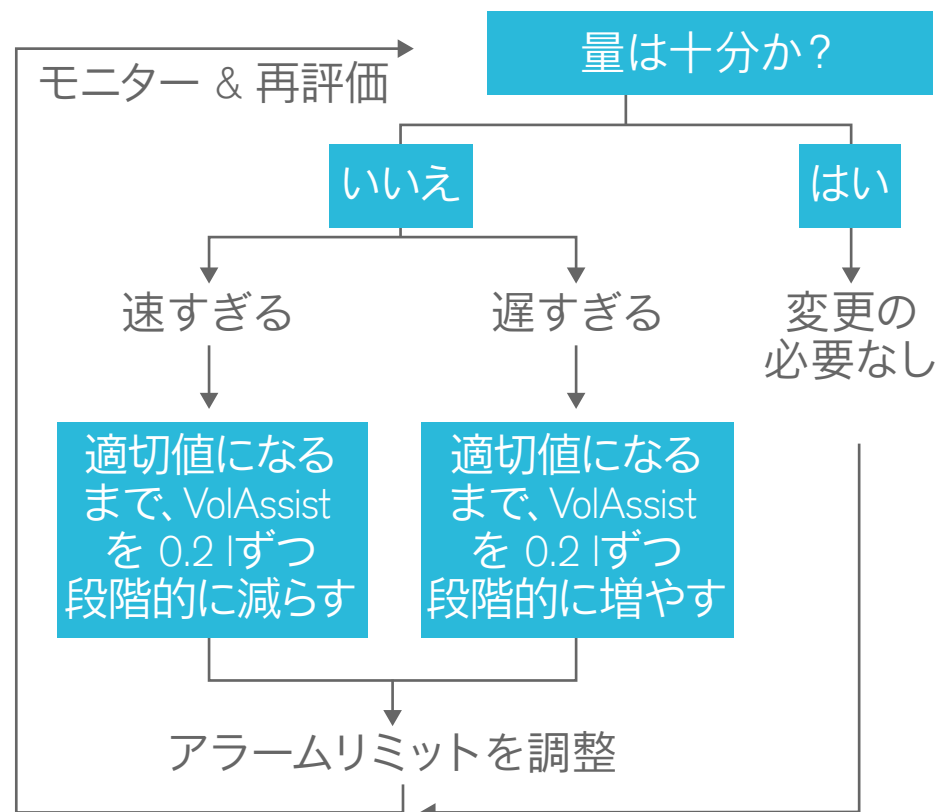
量は十分か?

モニター & 再評価

いいえ

はい

速すぎる

遅すぎる

変更の必要なし

適切値になるまで、VolAssist を 0.2 lずつ段階的に減らす

適切値になるまで、VolAssist を 0.2 lずつ段階的に増やす

アラームリミットを調整